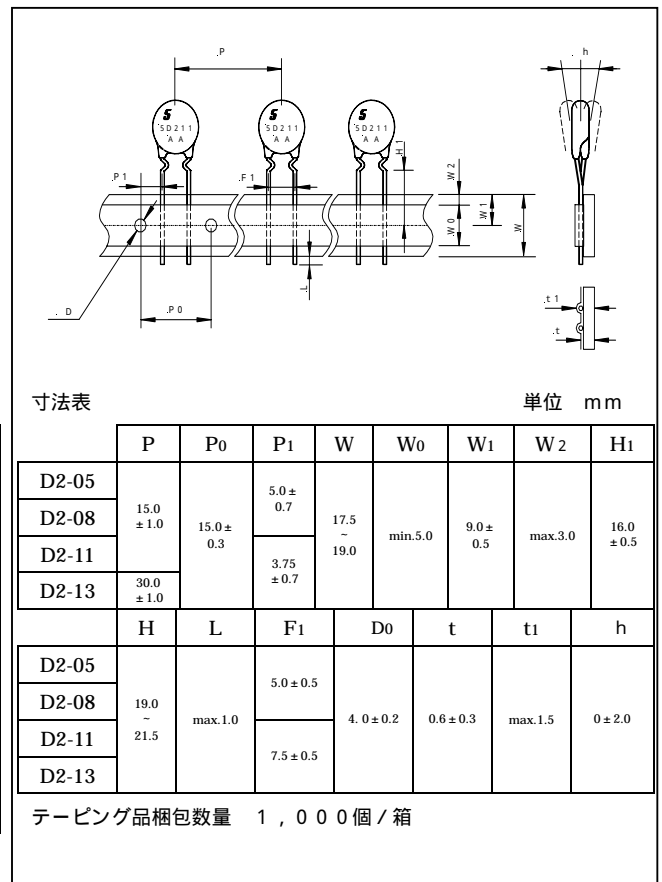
P
h
S
SD211
A A
S
SD211
A A
S
SD211
A A
H1
P1
F1
W2
W1
W0
W
L
D
P0
t1
t

寸法表

単位 mm

| | P | P0 | P1 | W | W0 | W1 | W2 | H1 |
|---|---|---|---|---|---|---|---|---|
| D2-05 | 15.0 ± 1.0 | 15.0 ± 0.3 | 5.0 ± 0.7 | 17.5 ~ 19.0 | min.5.0 | 9.0 ± 0.5 | max.3.0 | 16.0 ± 0.5 |
| D2-08 | | | | | | | | |
| D2-11 | | | 3.75 ± 0.7 | | | | | |
| D2-13 | 30.0 ± 1.0 | | | | | | | |

| | H | L | F1 | D0 | t | t1 | h |
|---|---|---|---|---|---|---|---|
| D2-05 | 19.0 ~ 21.5 | max.1.0 | 5.0 ± 0.5 | 4. 0 ± 0.2 | 0.6 ± 0.3 | max.1.5 | 0 ± 2.0 |
| D2-08 | | | | | | | |
| D2-11 | | | 7.5 ± 0.5 | | | | |
| D2-13 | | | | | | | |

テーピング品梱包数量 1,000個/箱